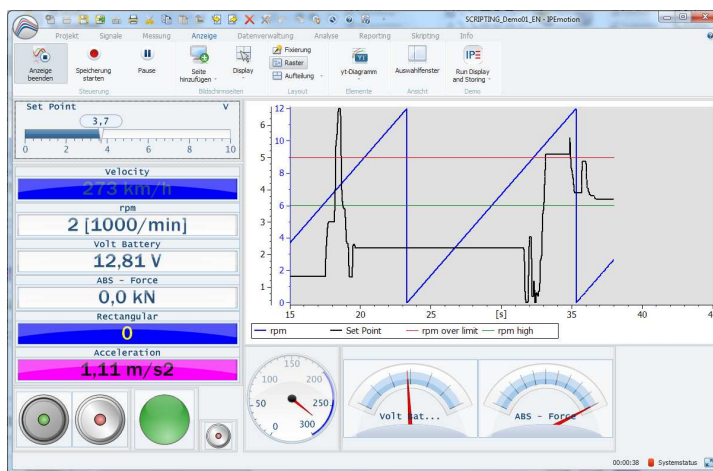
SCRIPTING_Demo01_EN - IPEmotion

Projekt Signale Messung Anzeige Datenverwaltung Analyse Reporting Skripting Info

Anzeige beenden
Speicherung starten
Pause
Steuerung
Seite hinzufügen
Display
Fixierung
Raster
Aufteilung
Bildschirmseiten
Layout
yt-Diagramm
Elemente
Auswahlfenster
Ansicht
Run Display and Storing
Demo

Set Point V
3,7
0 2 4 6 8 10

Velocity
273 km/h
rpm
2 [1000/min]
Volt Battery
12,81 V
ABS - Force
0,0 kN
Rectangular
0
Acceleration
1,11 m/s2

6 5 4 3 2 1 0
12 10 8 6 4 2 0
15 20 25 [s] 30 35 40 4

rpm Set Point rpm over limit rpm high

150 100 200 50 250 0 300

Volt Bat...
ABS - Force

00:00:38 Systemstatus